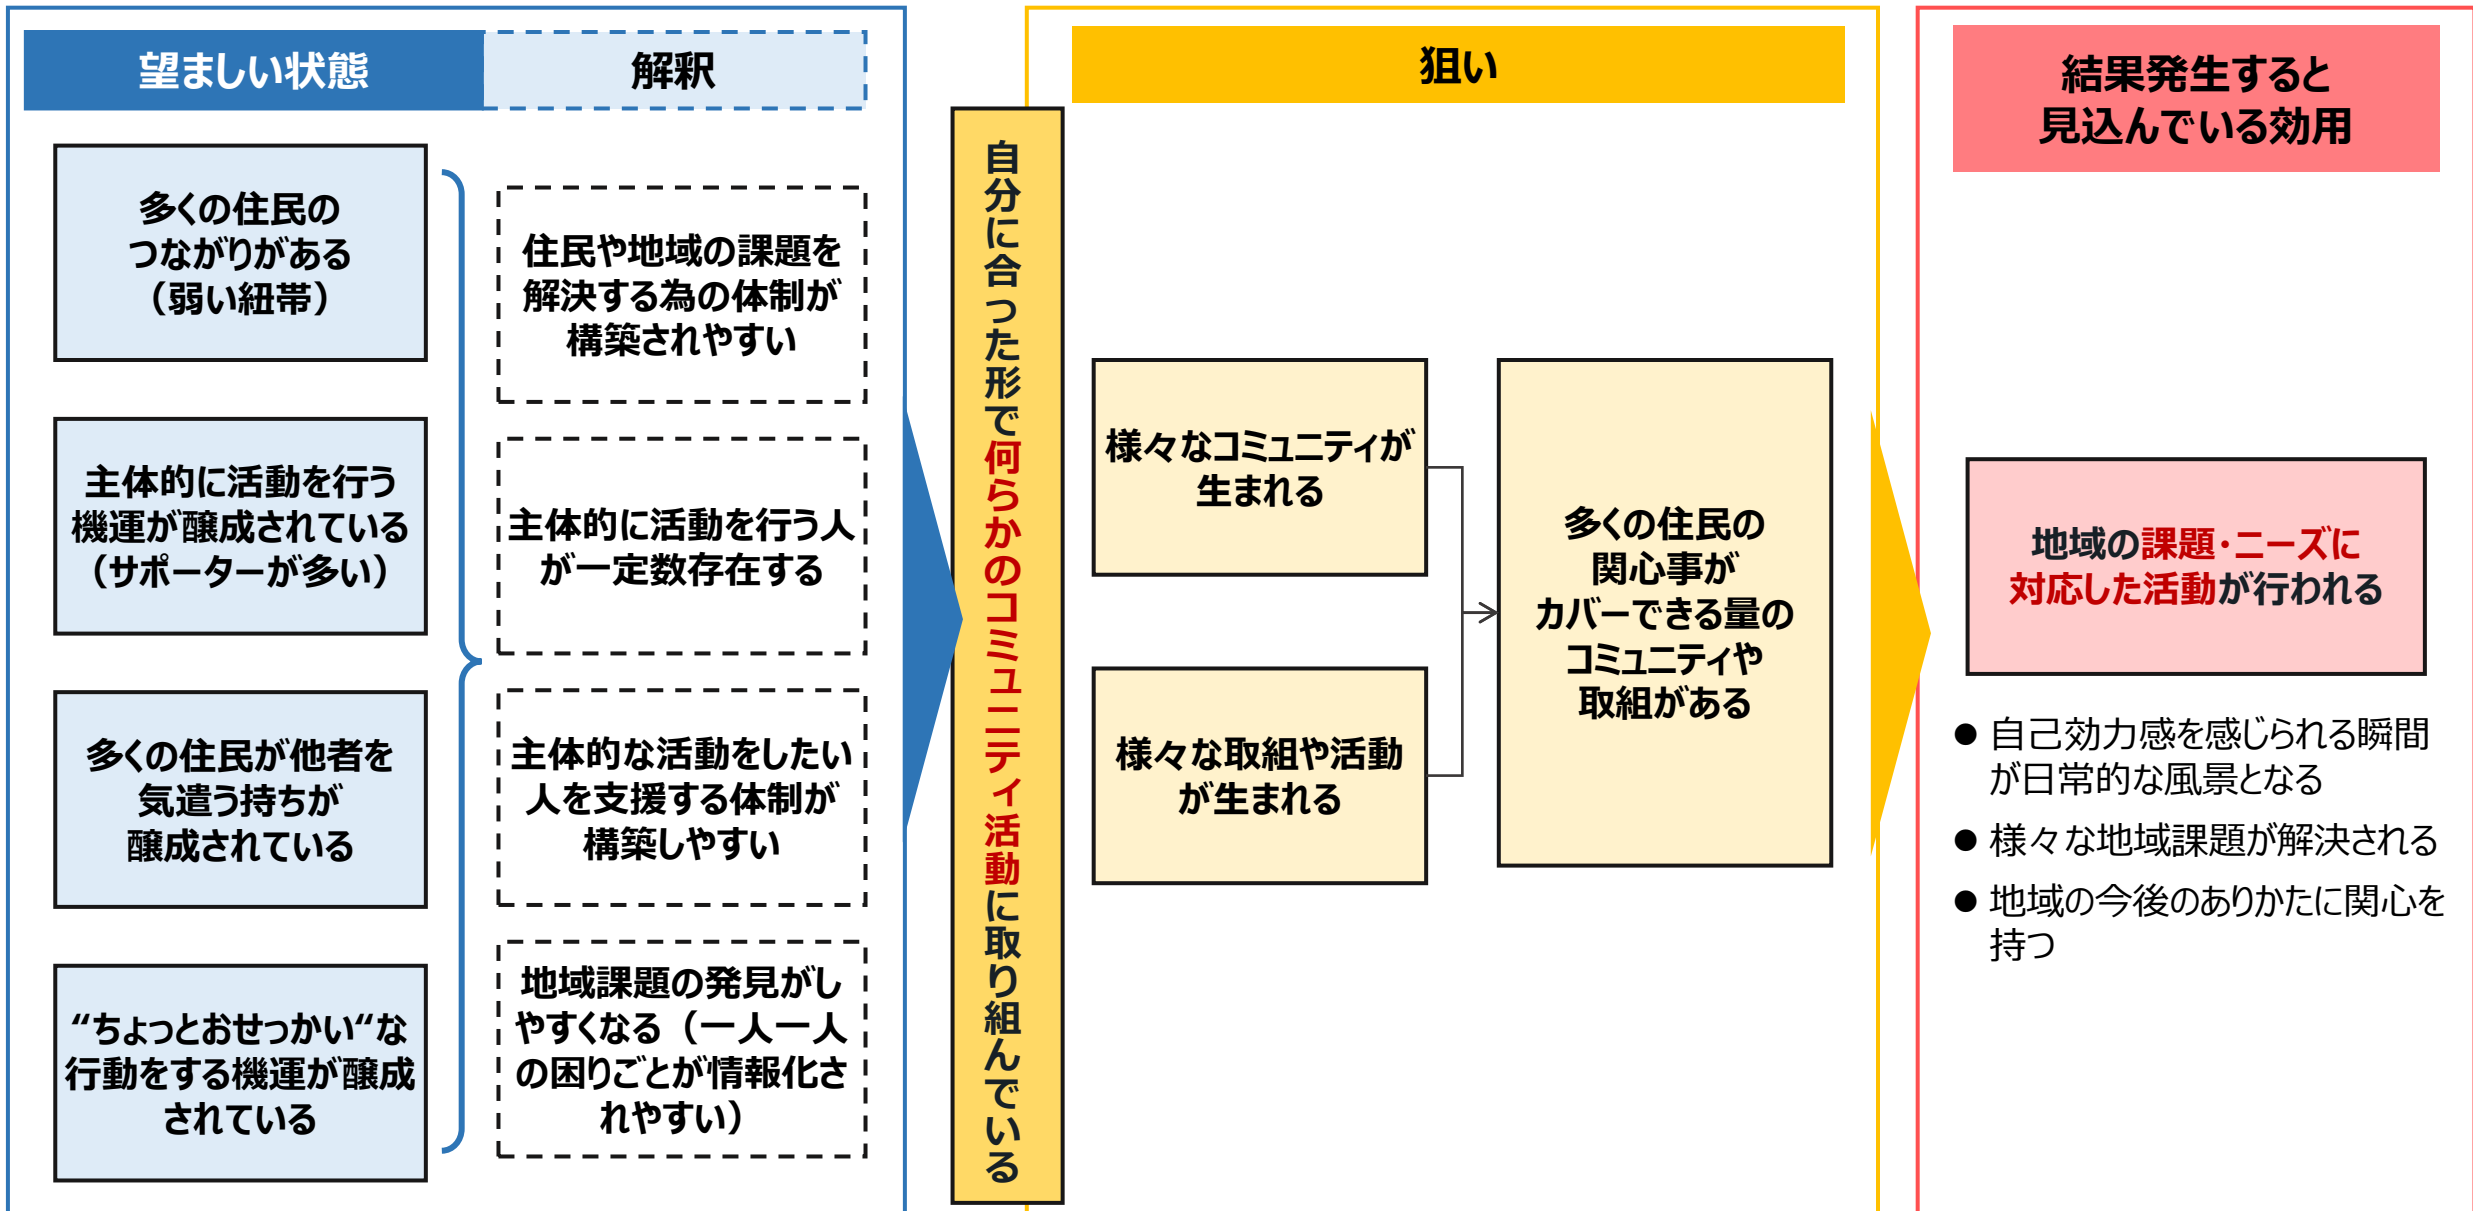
望ましい状態

解釈

多くの住民のつながりがある（弱い紐帯）

住民や地域の課題を解決する為の体制が構築されやすい

主体的に活動を行う機運が醸成されている（サポーターが多い）

主体的に活動を行う人が一定数存在する

多くの住民が他者を気遣う持ちが醸成されている

主体的な活動をしたい人を支援する体制が構築しやすい

“ちょっとおせっかい“な行動をする機運が醸成されている

地域課題の発見がしやすくなる（一人一人の困りごとが情報化されやすい）

自分に合った形で何らかのコミュニティ活動に取り組んでいる

狙い

様々なコミュニティが生まれる

様々な取組や活動が生まれる

多くの住民の関心事がカバーできる量のコミュニティや取組がある

結果発生すると見込んでいる効用

地域の課題・ニーズに対応した活動が行われる

● 自己効力感を感じられる瞬間が日常的な風景となる

● 様々な地域課題が解決される

● 地域の今後のありかたに関心を持つ